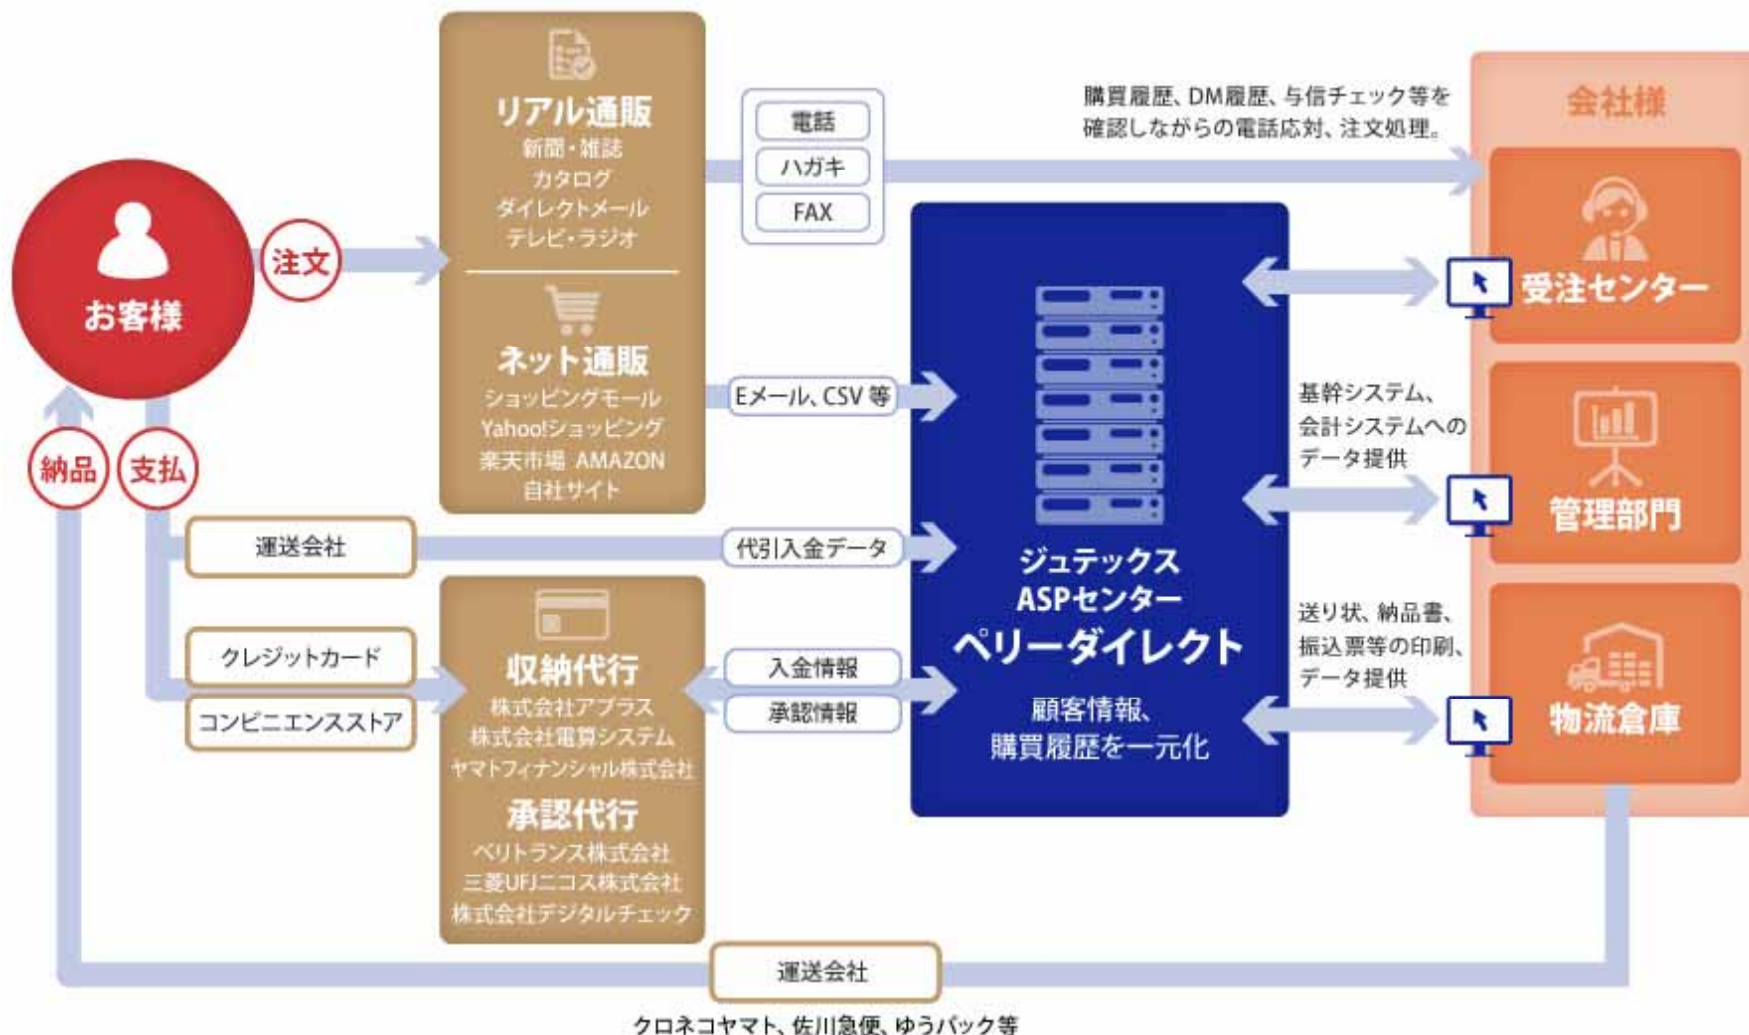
リアル通販
新聞・雑誌
カタログ
ダイレクトメール
テレビ・ラジオ

電話
ハガキ
FAX

購買履歴、DM履歴、与信チェック等を確認しながらの電話応対、注文処理。

会社様

お客様

注文

ネット通販
ショッピングモール
Yahoo!ショッピング
楽天市場 AMAZON
自社サイト

Eメール、CSV 等

受注センター

基幹システム、会計システムへのデータ提供

管理部門

納品

支払

運送会社

代引入金データ

ジュテックス
ASPセンター
ペリーダイレクト

顧客情報、購買履歴を一元化

クレジットカード

コンビニエンスストア

収納代行
株式会社アプラス
株式会社電算システム
ヤマトフィナンシャル株式会社

入金情報
承認情報

送り状、納品書、振込票等の印刷、データ提供

物流倉庫

承認代行
ベリトランス株式会社
三菱UFJニコス株式会社
株式会社デジタルチェック

運送会社

クロネコヤマト、佐川急便、ゆうパック等